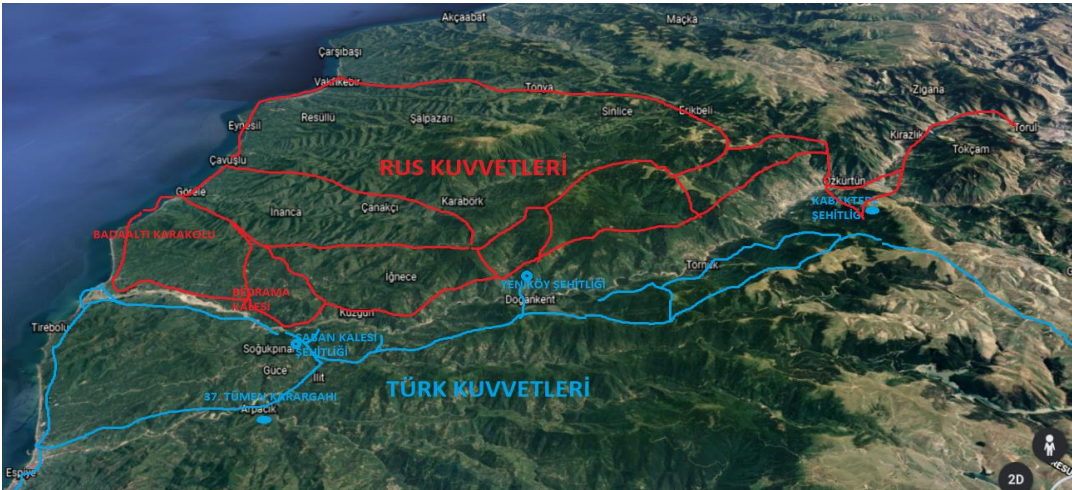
Akçaabat
Maçka
Çarşıbaşı
Vakfıkebir
Tonya
Zigana
Eynesil
Resullu
Şalpazarı
Sinlice
Erikbeli
Torul
Kirazlık
Çavuşlu
RUS KUVVETLERİ
Tokçam
Görele
Özkürtün
Karabörk
KABAKTEPE ŞEHİTLİĞİ
İnanca
Çanakçı
BADAALTI KARAKOLU
Tomik
İğnece
YENİKÖY ŞEHİTLİĞİ
BEDRAMA KALESİ
Doğankent
Kuzgun
Tirebolu
ŞABAN KALESİ ŞEHİTLİĞİ
Soğukpınar
Guce
İlit
TÜRK KUVVETLERİ
37. TÜMEN KARARGAHI
Arpacık
Espiye
2D